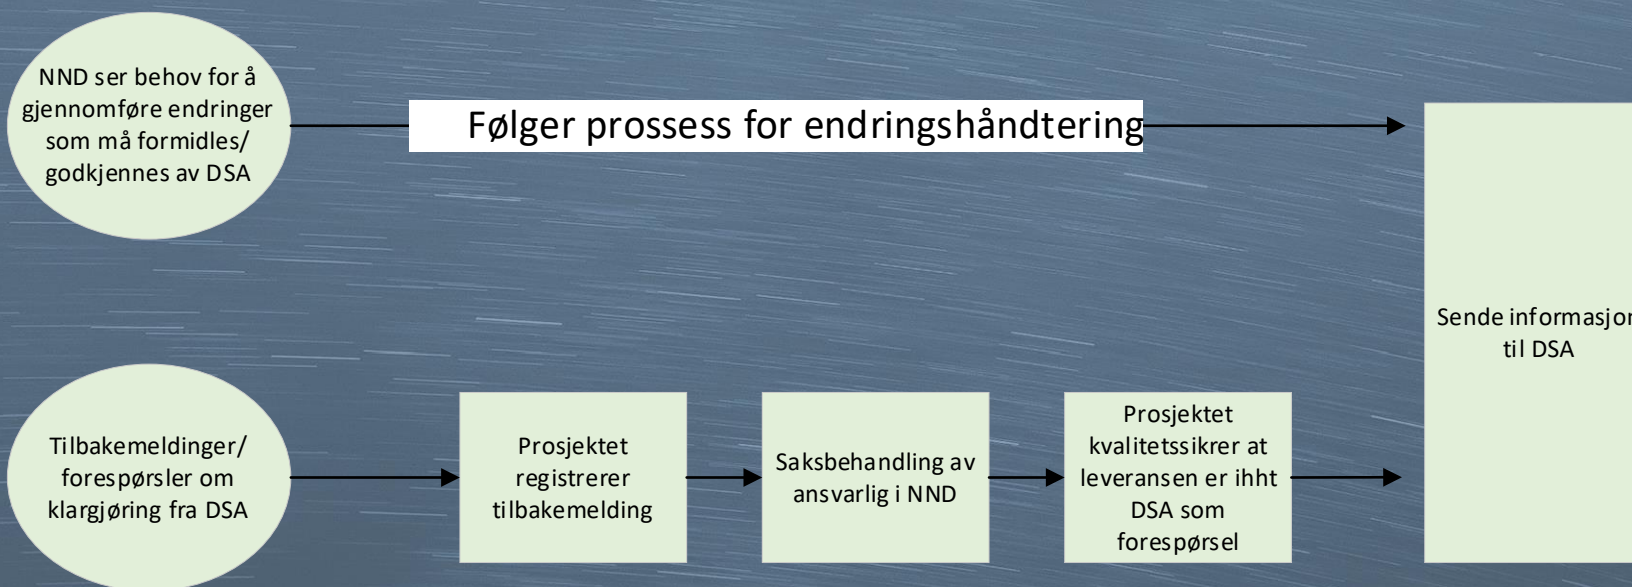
NND ser behov for å gjennomføre endringer som må formidles/ godkjennes av DSA

Følger prossess for endringshåndtering

Sende informasjon til DSA

Tilbakemeldinger/ forespørsler om klargjøring fra DSA

Prosjektet registrerer tilbakemelding

Saksbehandling av ansvarlig i NND

Prosjektet kvalitetssikrer at leveransen er ihht DSA som forespørsel